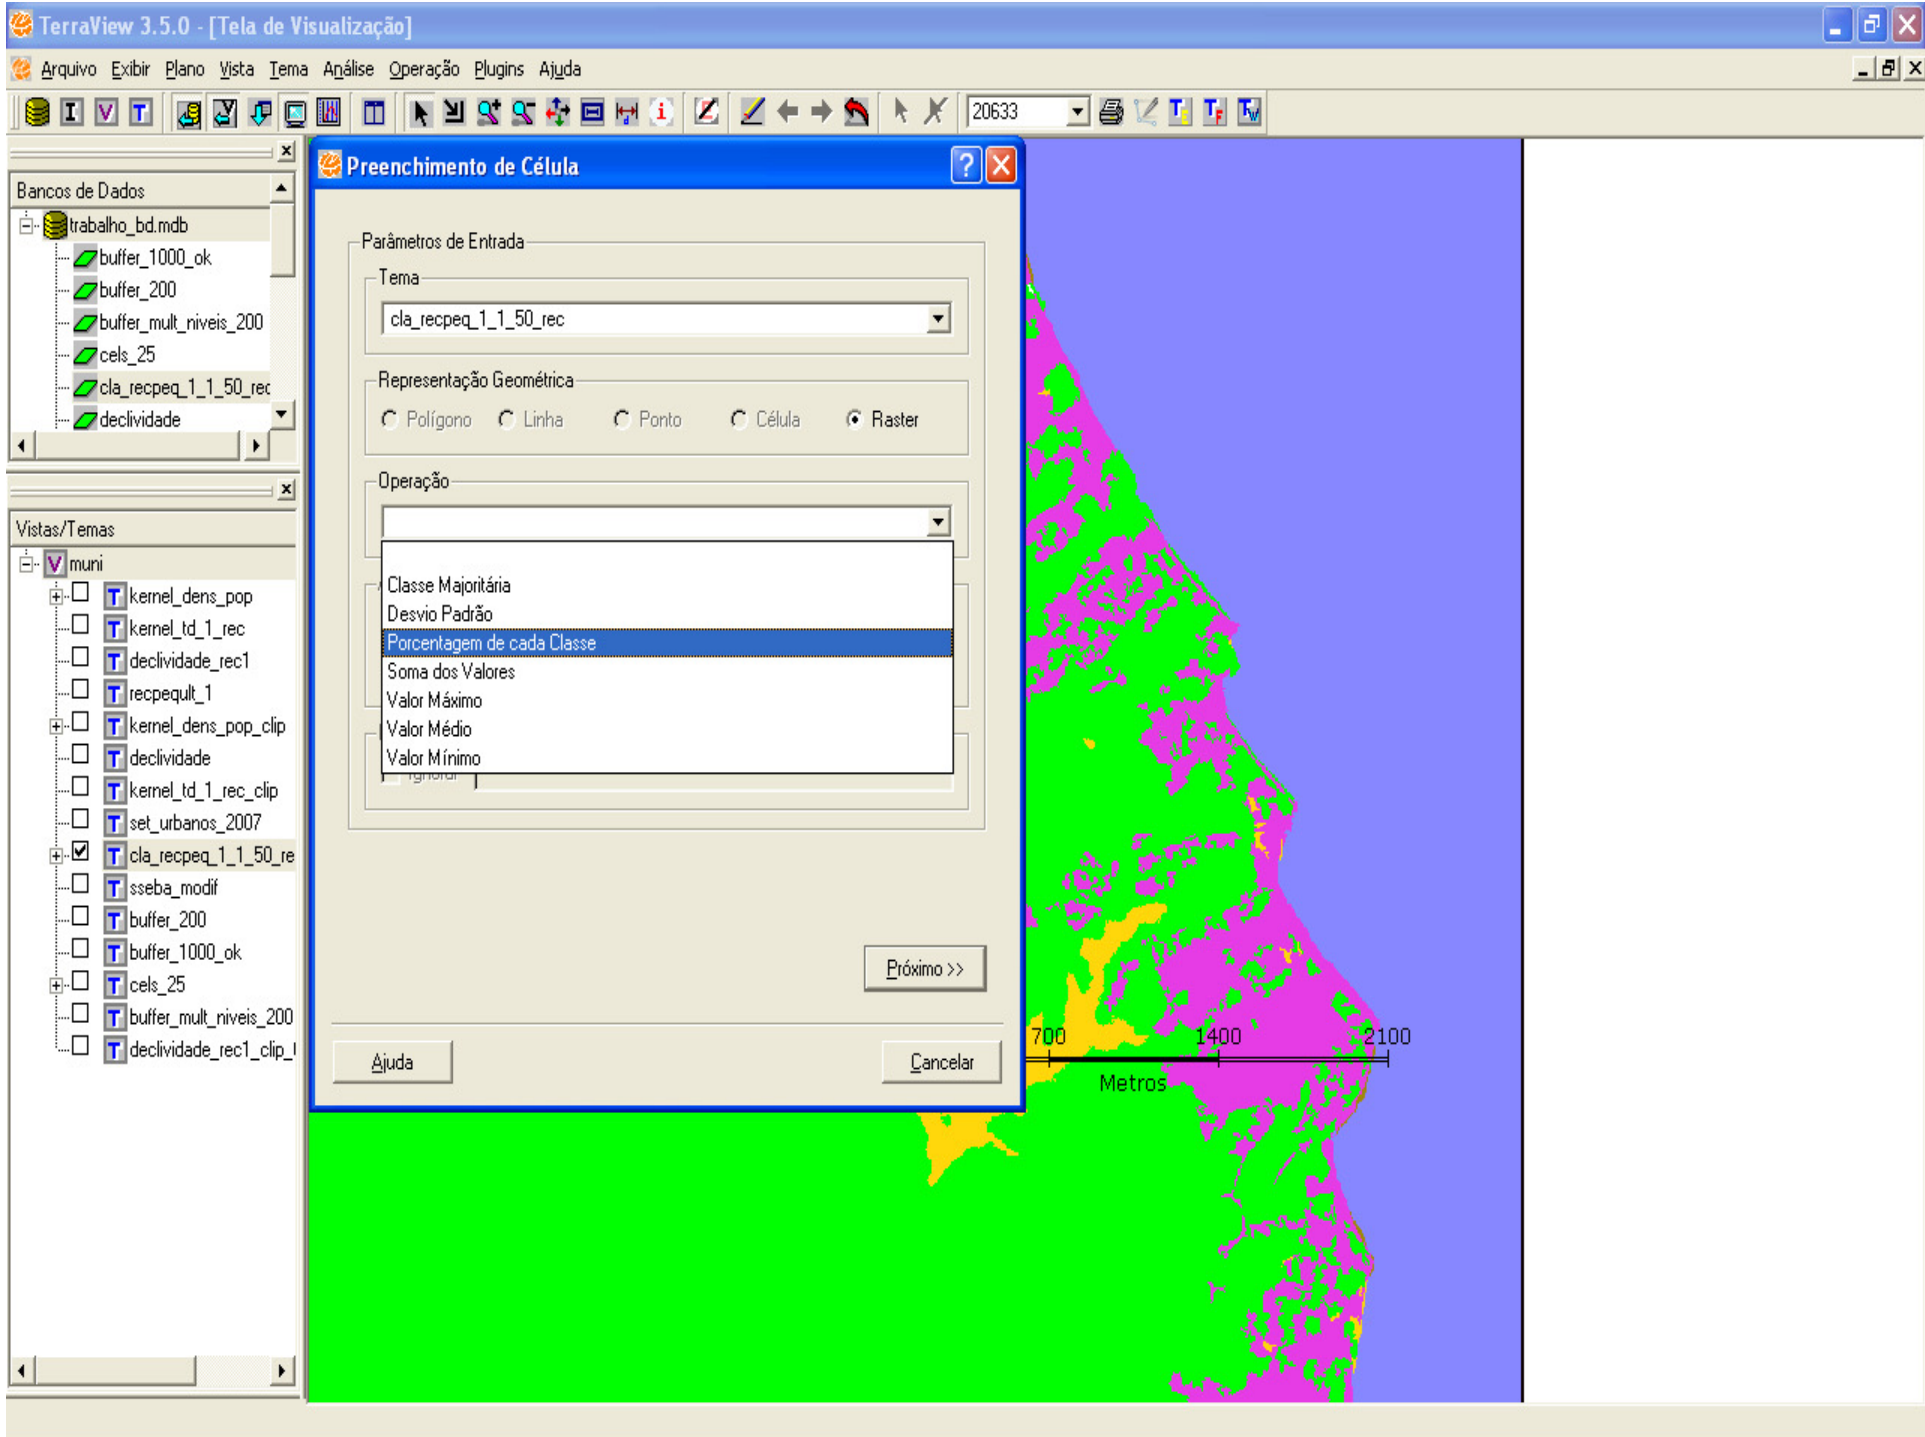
TerraView 3.5.0 - [Tela de Visualização]

Arquivo Exibir Plano Vista Tema Análise Operação Plugins Ajuda

20633

Bancos de Dados

trabalho_bd.mdb
buffer_1000_ok
buffer_200
buffer_mult_niveis_200
cels_25
cla_recpeq_1_1_50_rec
declividade

Vistas/Temas

muni
kernel_dens_pop
kernel_td_1_rec
declividade_rec1
recpeqult_1
kernel_dens_pop_clip
declividade
kernel_td_1_rec_clip
set_urbanos_2007
cla_recpeq_1_1_50_re
sseba_modif
buffer_200
buffer_1000_ok
cels_25
buffer_mult_niveis_200
declividade_rec1_clip_l

Preenchimento de Célula

Parâmetros de Entrada

Tema

cla_recpeq_1_1_50_rec

Representação Geométrica

Polígono Linha Ponto Célula Raster

Operação

Classe Majoritária
Desvio Padrão
Porcentagem de cada Classe
Soma dos Valores
Valor Máximo
Valor Médio
Valor Mínimo

Ignorar

Próximo >>

Ajuda

Cancelar

700 1400 2100
Metros